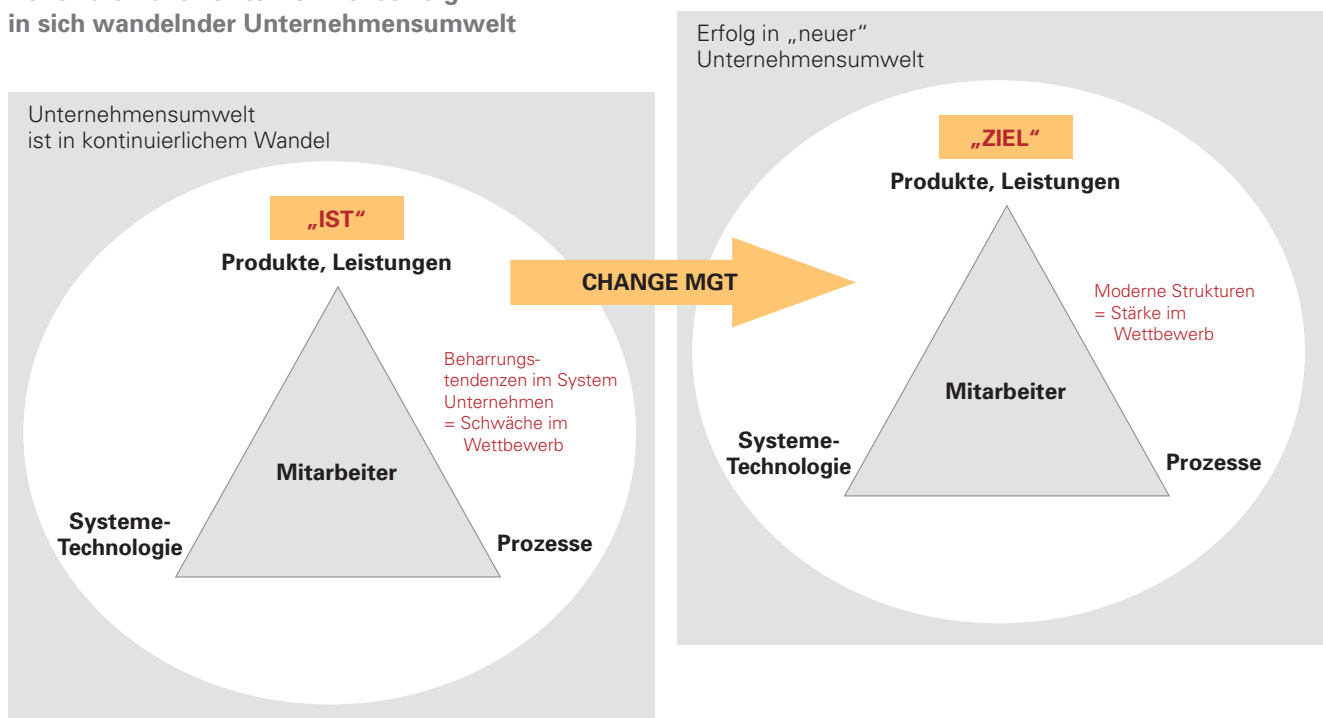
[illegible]
in sich wandelnder Unternehmensumwelt

Unternehmensumwelt
ist in kontinuierlichem Wandel

„IST“

Produkte, Leistungen

Beharrungstendenzen im System Unternehmen
= Schwäche im Wettbewerb

Mitarbeiter

Systeme-Technologie

Prozesse

CHANGE MGT

Erfolg in „neuer“
Unternehmensumwelt

„ZIEL“

Produkte, Leistungen

Moderne Strukturen
= Stärke im Wettbewerb

Mitarbeiter

Systeme-Technologie

Prozesse